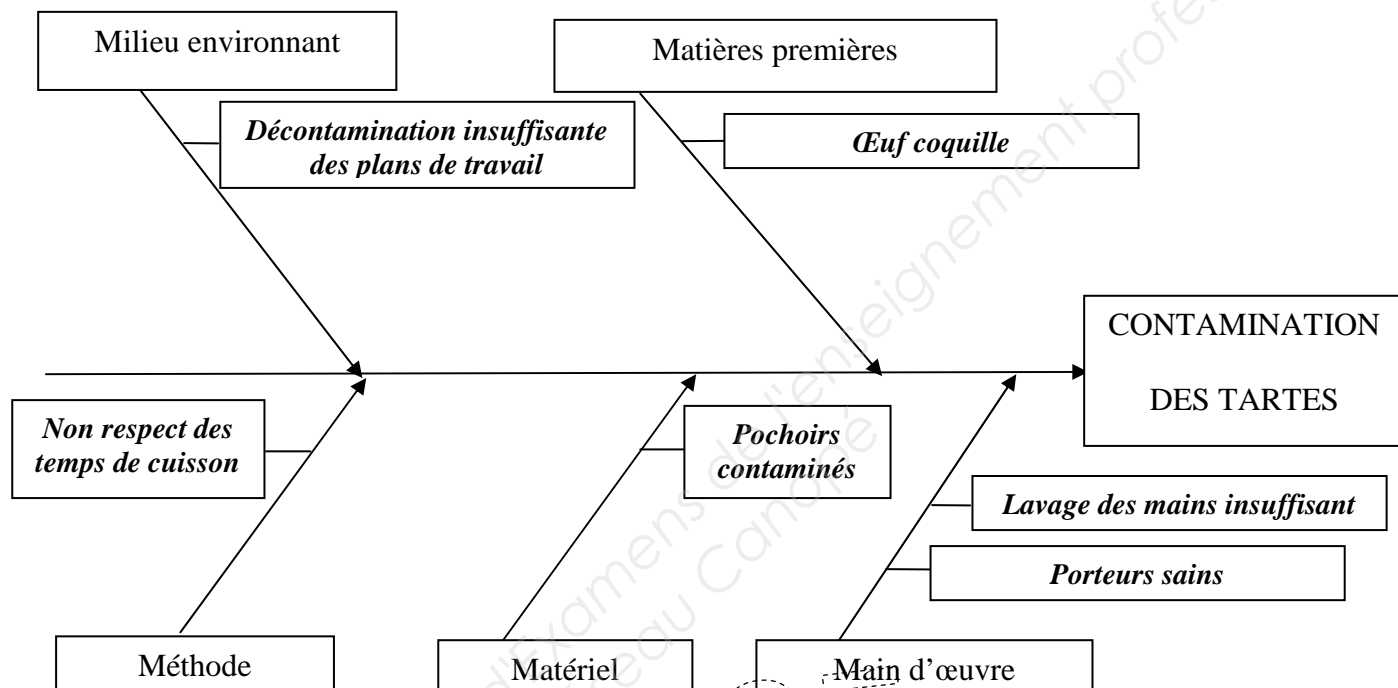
Milieu environnant

Décontamination insuffisante des plans de travail

Matières premières

Œuf coquille

CONTAMINATION DES TARTES

Non respect des temps de cuisson

Pochoirs contaminés

Lavage des mains insuffisant

Porteurs sains

Méthode

Matériel

Main d'œuvre

Examens de l'enseignement professionnel Réseau Canopé